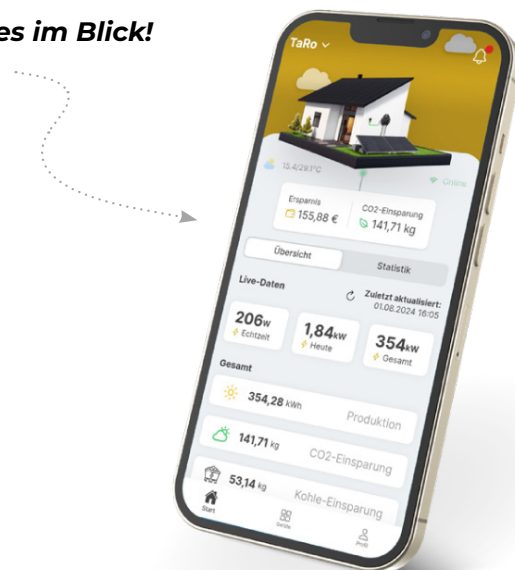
es im Blick!

TaRo

15.4/29.1°C

Online

Ersparnis
155,88 €

CO2-Einsparung
141,71 kg

Übersicht

Statistik

Live-Daten

Zuletzt aktualisiert:
01.08.2024 16:05

206w
Echtzeit

1,84kw
Heute

354kw
Gesamt

Gesamt

354,28 kWh
Produktion

141,71 kg
CO2-Einsparung

53,14 kg
Kohle-Einsparung

Start

Geräte

Profil